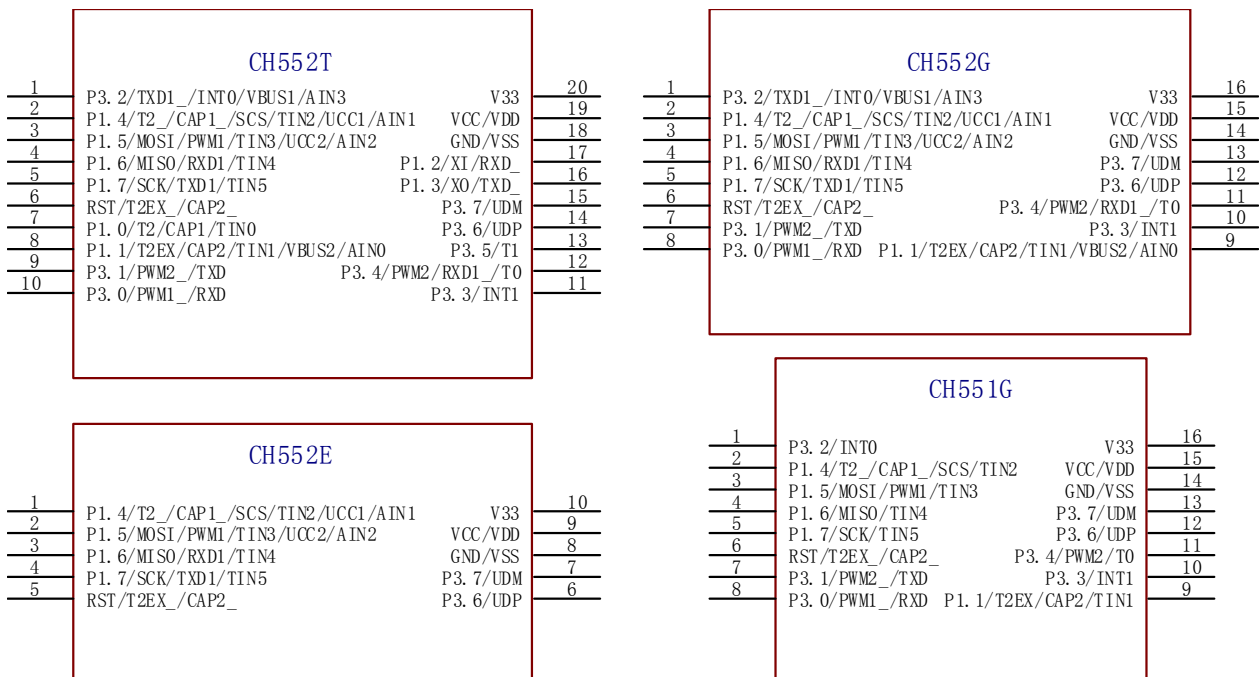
CH552T

| Pin | Left | Right | Pin |
|---|---|---|---|
| 1 | P3.2/TXD1_/INT0/VBUS1/AIN3 | V33 | 20 |
| 2 | P1.4/T2_/CAP1_/SCS/TIN2/UCC1/AIN1 | VCC/VDD | 19 |
| 3 | P1.5/MOSI/PWM1/TIN3/UCC2/AIN2 | GND/VSS | 18 |
| 4 | P1.6/MISO/RXD1/TIN4 | P1.2/XI/RXD_ | 17 |
| 5 | P1.7/SCK/TXD1/TIN5 | P1.3/XO/TXD_ | 16 |
| 6 | RST/T2EX_/CAP2_ | P3.7/UDM | 15 |
| 7 | P1.0/T2/CAP1/TIN0 | P3.6/UDP | 14 |
| 8 | P1.1/T2EX/CAP2/TIN1/VBUS2/AIN0 | P3.5/T1 | 13 |
| 9 | P3.1/PWM2_/TXD | P3.4/PWM2/RXD1_/T0 | 12 |
| 10 | P3.0/PWM1_/RXD | P3.3/INT1 | 11 |

CH552G

| Pin | Left | Right | Pin |
|---|---|---|---|
| 1 | P3.2/TXD1_/INT0/VBUS1/AIN3 | V33 | 16 |
| 2 | P1.4/T2_/CAP1_/SCS/TIN2/UCC1/AIN1 | VCC/VDD | 15 |
| 3 | P1.5/MOSI/PWM1/TIN3/UCC2/AIN2 | GND/VSS | 14 |
| 4 | P1.6/MISO/RXD1/TIN4 | P3.7/UDM | 13 |
| 5 | P1.7/SCK/TXD1/TIN5 | P3.6/UDP | 12 |
| 6 | RST/T2EX_/CAP2_ | P3.4/PWM2/RXD1_/T0 | 11 |
| 7 | P3.1/PWM2_/TXD | P3.3/INT1 | 10 |
| 8 | P3.0/PWM1_/RXD | P1.1/T2EX/CAP2/TIN1/VBUS2/AIN0 | 9 |

CH552E

| Pin | Left | Right | Pin |
|---|---|---|---|
| 1 | P1.4/T2_/CAP1_/SCS/TIN2/UCC1/AIN1 | V33 | 10 |
| 2 | P1.5/MOSI/PWM1/TIN3/UCC2/AIN2 | VCC/VDD | 9 |
| 3 | P1.6/MISO/RXD1/TIN4 | GND/VSS | 8 |
| 4 | P1.7/SCK/TXD1/TIN5 | P3.7/UDM | 7 |
| 5 | RST/T2EX_/CAP2_ | P3.6/UDP | 6 |

CH551G

| Pin | Left | Right | Pin |
|---|---|---|---|
| 1 | P3.2/INT0 | V33 | 16 |
| 2 | P1.4/T2_/CAP1_/SCS/TIN2 | VCC/VDD | 15 |
| 3 | P1.5/MOSI/PWM1/TIN3 | GND/VSS | 14 |
| 4 | P1.6/MISO/TIN4 | P3.7/UDM | 13 |
| 5 | P1.7/SCK/TIN5 | P3.6/UDP | 12 |
| 6 | RST/T2EX_/CAP2_ | P3.4/PWM2/T0 | 11 |
| 7 | P3.1/PWM2_/TXD | P3.3/INT1 | 10 |
| 8 | P3.0/PWM1_/RXD | P1.1/T2EX/CAP2/TIN1 | 9 |